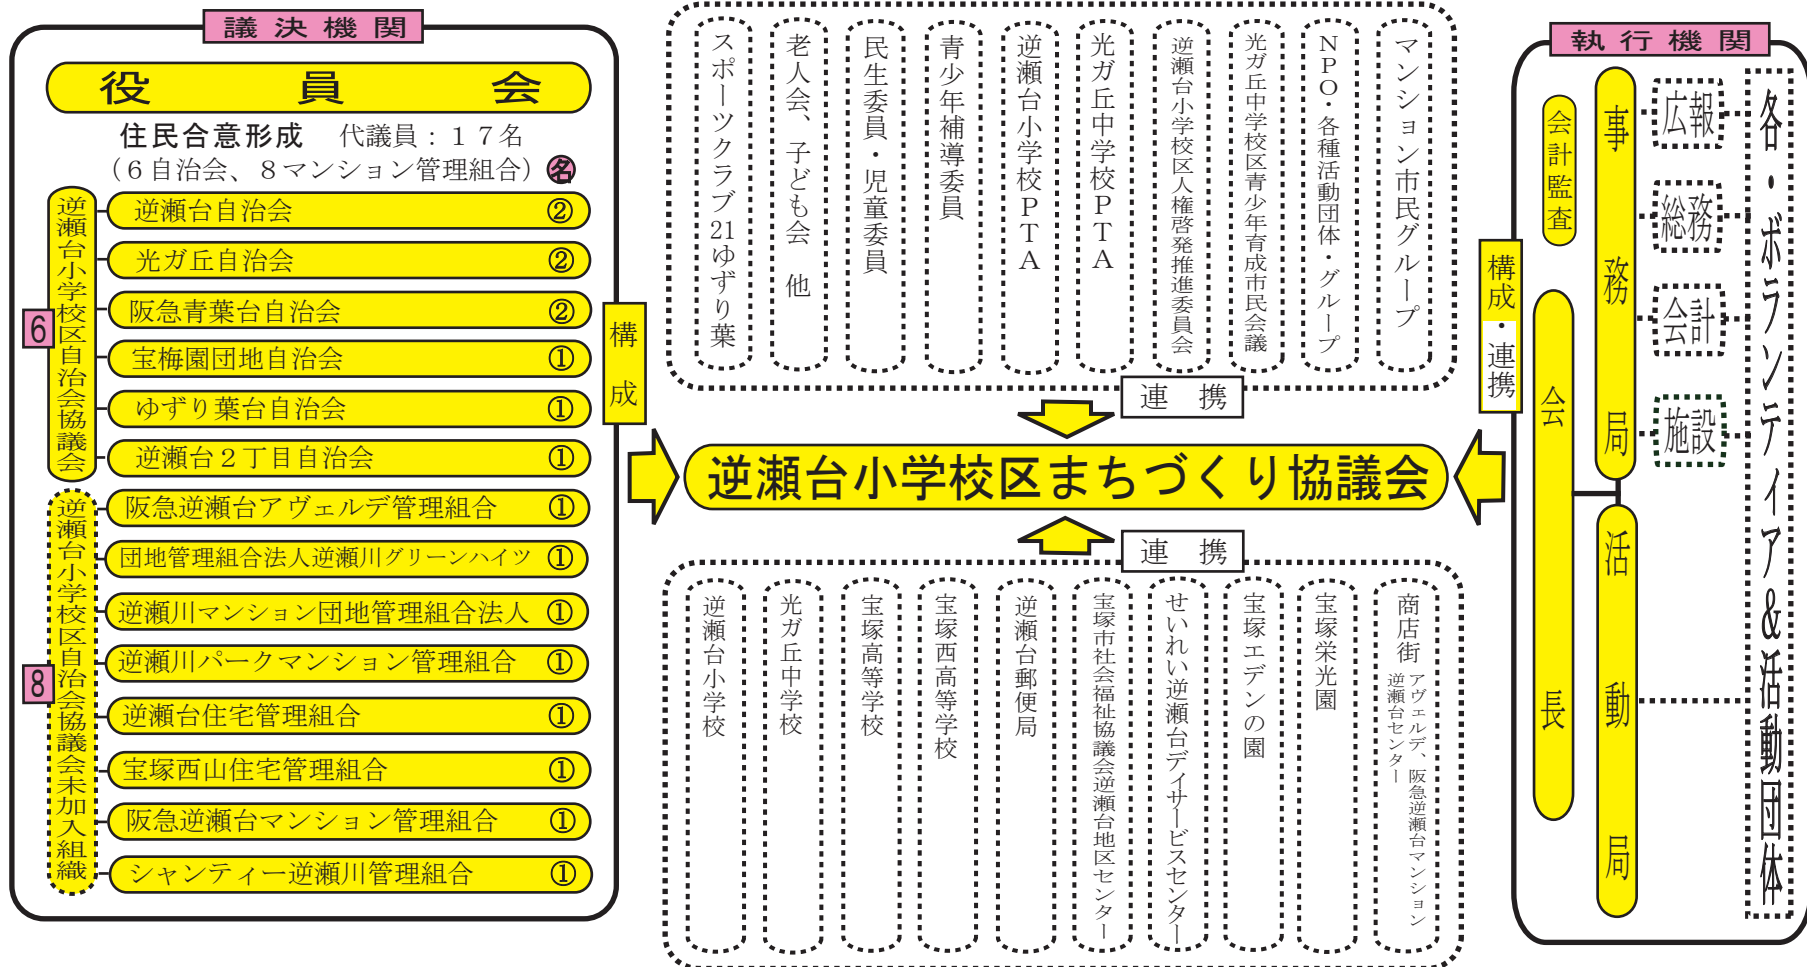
議決機関

役員会

住民合意形成　代議員：１７名
（６自治会、８マンション管理組合）名

6
逆瀬台小学校区自治会協議会

逆瀬台自治会 ②
光ガ丘自治会 ②
阪急青葉台自治会 ②
宝梅園団地自治会 ①
ゆずり葉台自治会 ①
逆瀬台２丁目自治会 ①

8
逆瀬台小学校区自治会協議会未加入組織

阪急逆瀬台アヴェルデ管理組合 ①
団地管理組合法人逆瀬川グリーンハイツ ①
逆瀬川マンション団地管理組合法人 ①
逆瀬川パークマンション管理組合 ①
逆瀬台住宅管理組合 ①
宝塚西山住宅管理組合 ①
阪急逆瀬台マンション管理組合 ①
シャンティー逆瀬川管理組合 ①

構成

スポーツクラブ21ゆずり葉
老人会、子ども会　他
民生委員・児童委員
青少年補導委員
逆瀬台小学校ＰＴＡ
光ガ丘中学校ＰＴＡ
逆瀬台小学校区人権啓発推進委員会
光ガ丘中学校区青少年育成市民会議
ＮＰＯ・各種活動団体・グループ
マンション市民グループ

連　携

逆瀬台小学校区まちづくり協議会

連　携

逆瀬台小学校
光ガ丘中学校
宝塚高等学校
宝塚西高等学校
逆瀬台郵便局
宝塚市社会福祉協議会逆瀬台地区センター
せいれい逆瀬台デイサービスセンター
宝塚エデンの園
宝塚栄光園
商店街　アヴェルデ、阪急逆瀬台マンション逆瀬台センター

執行機関

構成・連携

会計監査
会長
事務局
活動局
広報
総務
会計
施設
各・ボランティア＆活動団体